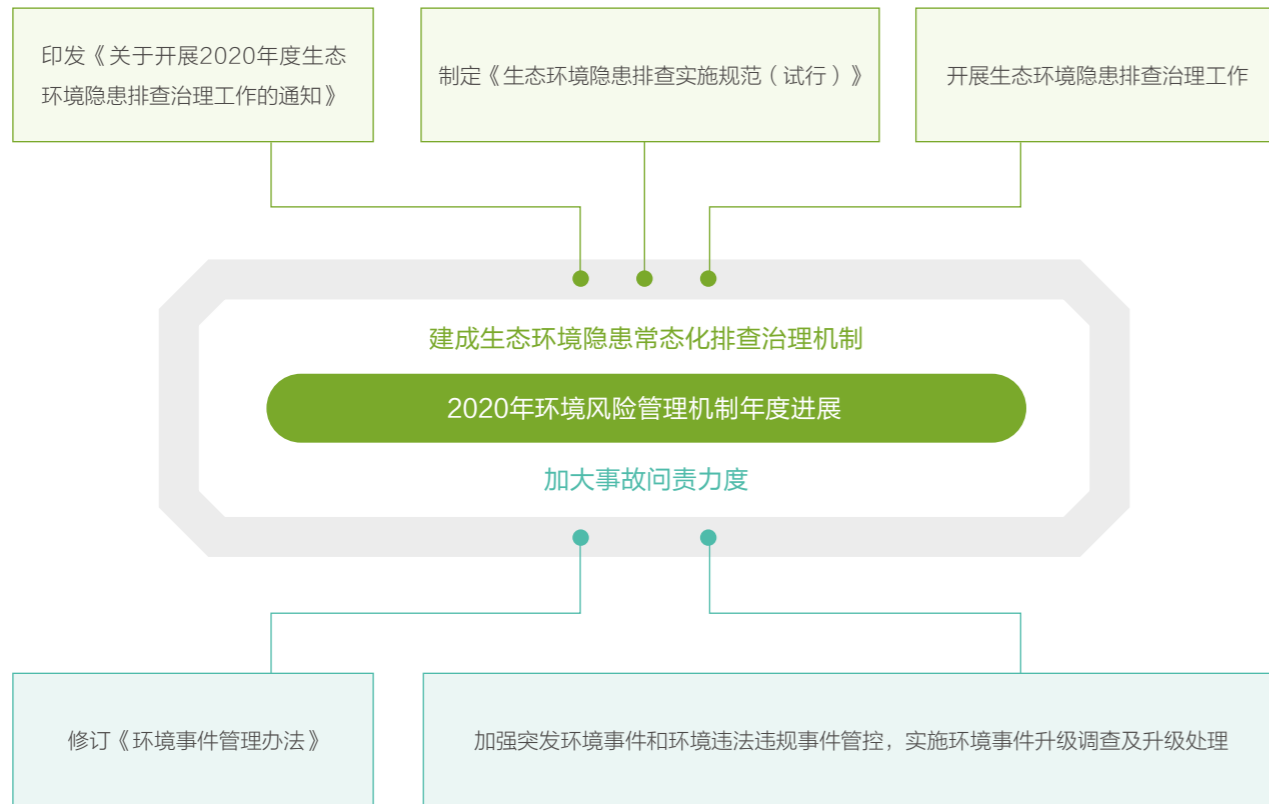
印发《关于开展2020年度生态环境隐患排查治理工作的通知》

制定《生态环境隐患排查实施规范（试行）》

开展生态环境隐患排查治理工作

建成生态环境隐患常态化排查治理机制

2020年环境风险管理机制年度进展

加大事故问责力度

修订《环境事件管理办法》

加强突发环境事件和环境违法违规事件管控，实施环境事件升级调查及升级处理